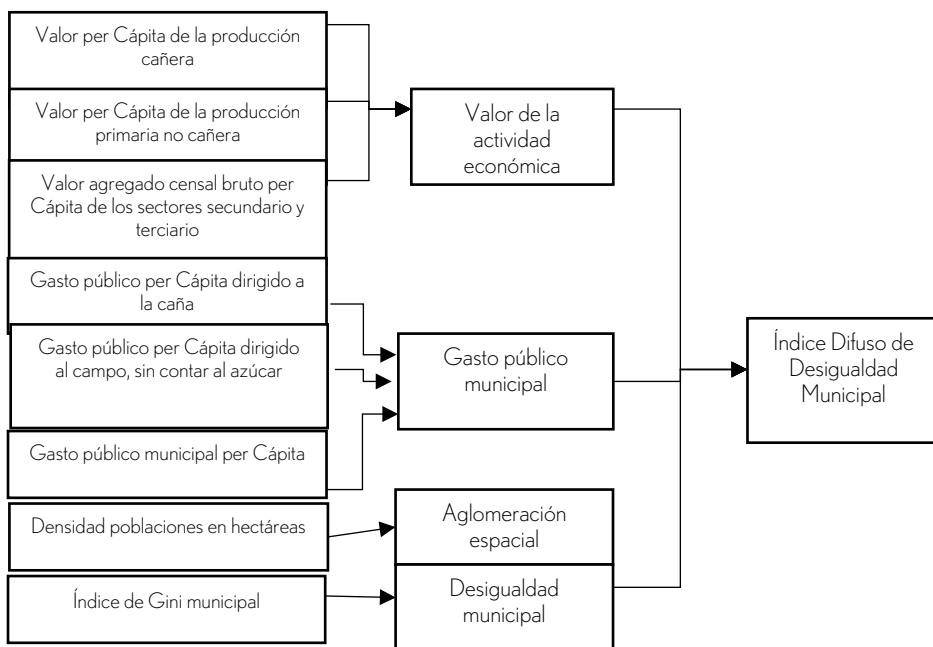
Valor per Cápita de la producción cañera

Valor per Cápita de la producción primaria no cañera

Valor agregado censal bruto per Cápita de los sectores secundario y terciario

Gasto público per Cápita dirigido a la caña

Gasto público per Cápita dirigido al campo, sin contar al azúcar

Gasto público municipal per Cápita

Densidad poblaciones en hectáreas

Índice de Gini municipal

Valor de la actividad económica

Gasto público municipal

Aglomeración espacial

Desigualdad municipal

Índice Difuso de Desigualdad Municipal